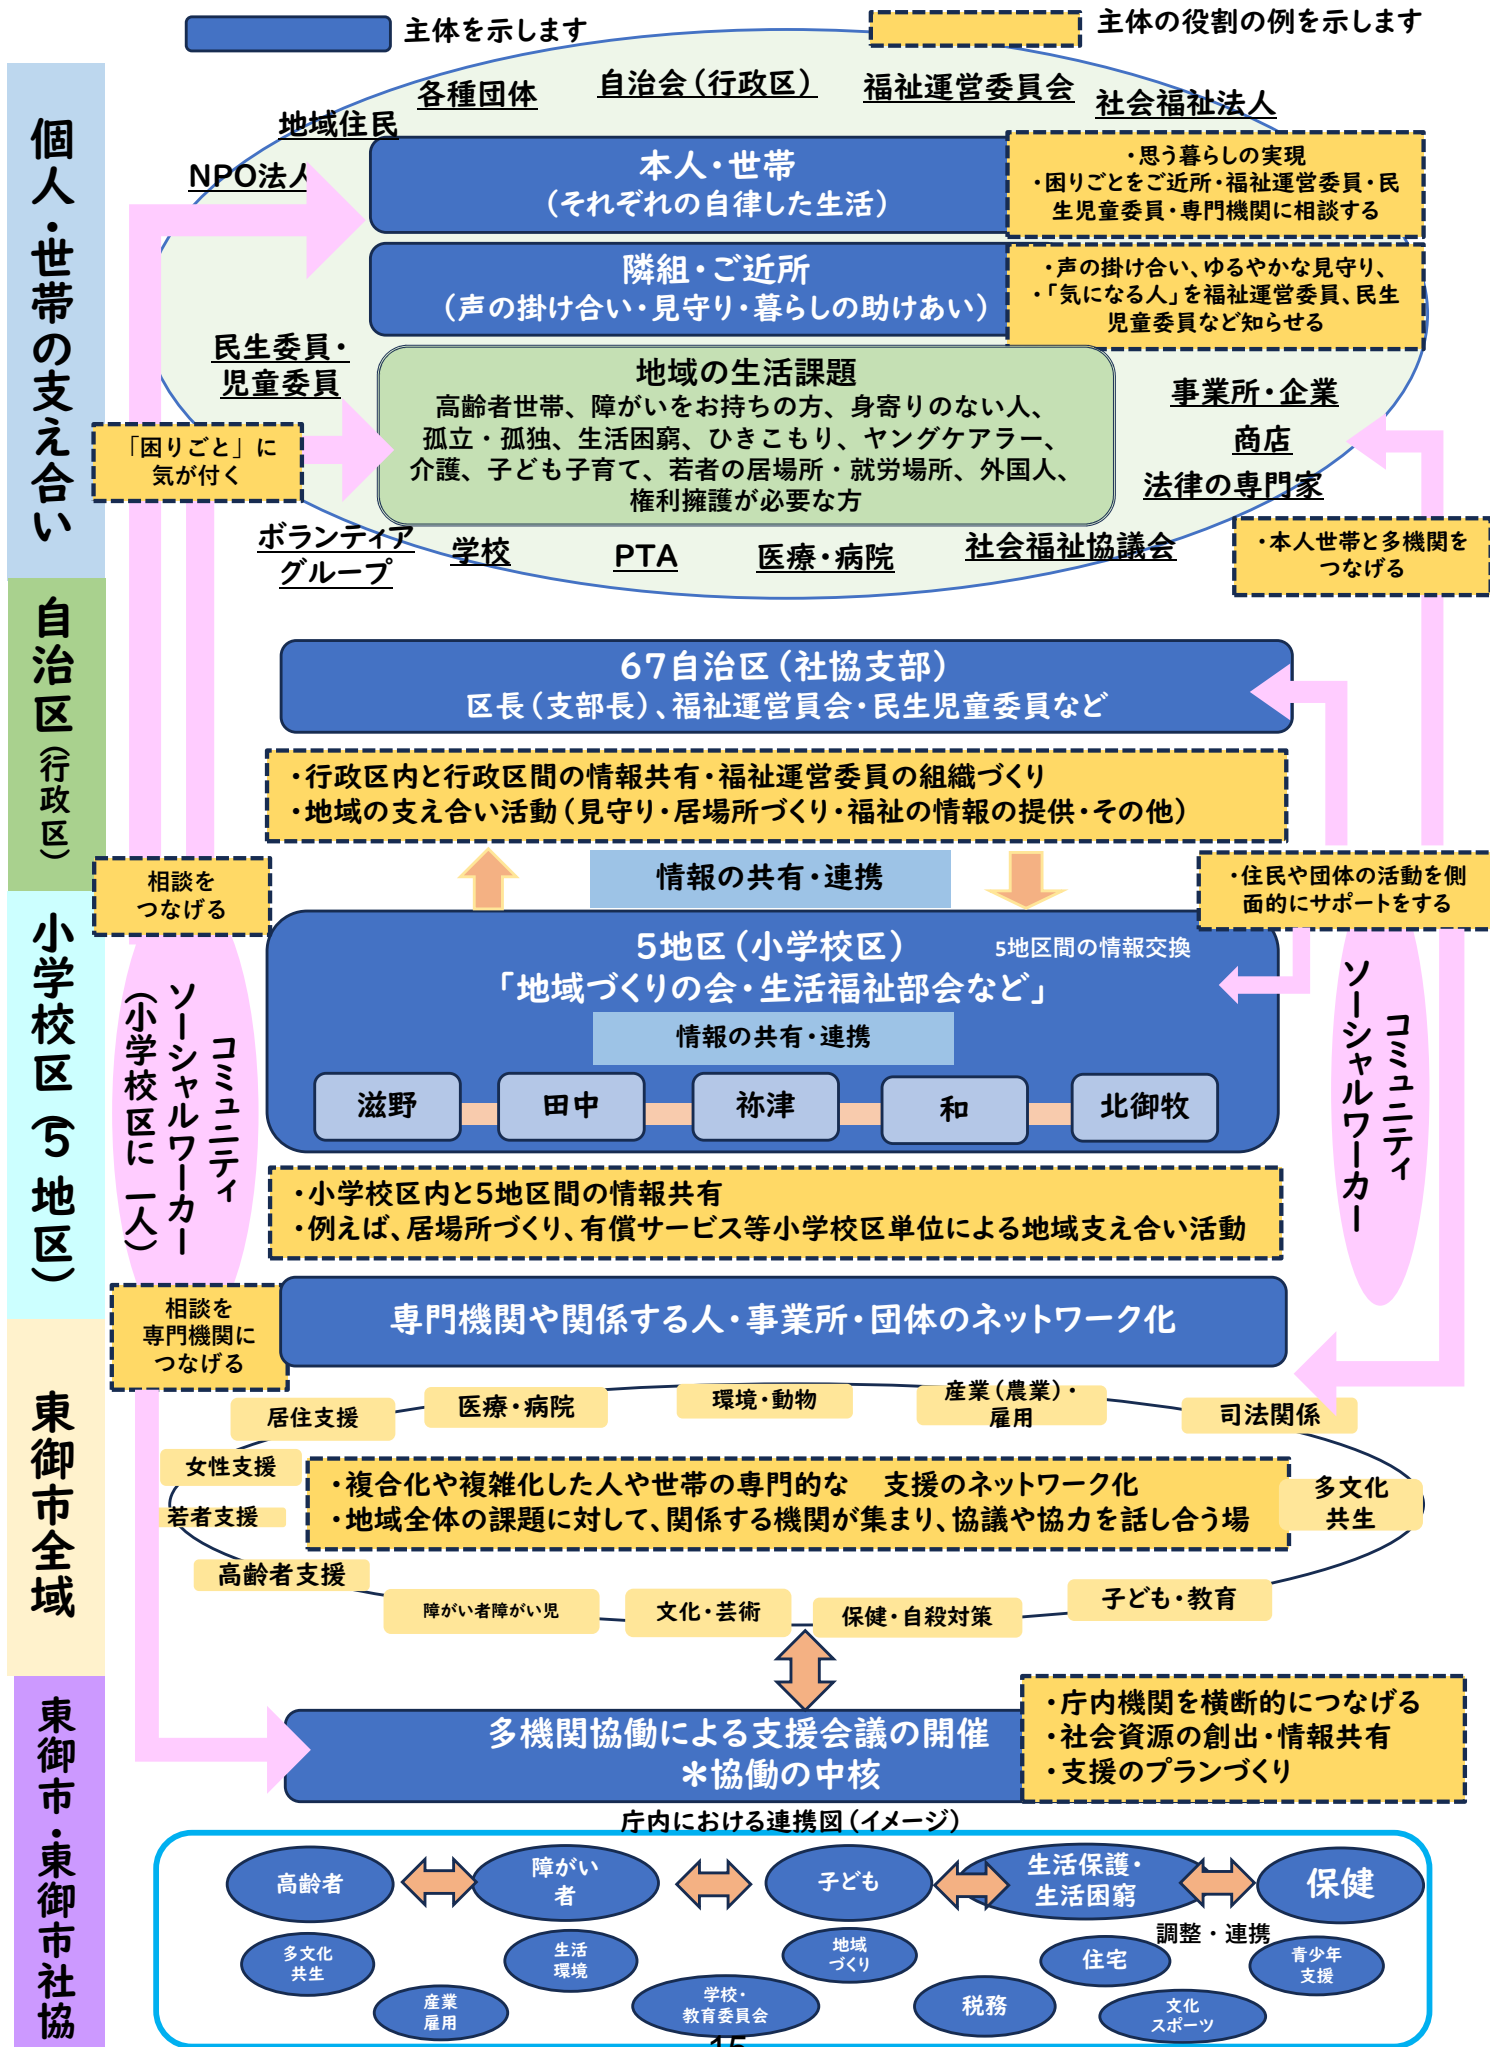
主体を示します

主体の役割の例を示します

個人・世帯の支え合い

地域住民　各種団体　自治会（行政区）　福祉運営委員会　社会福祉法人

NPO法人

本人・世帯
（それぞれの自律した生活）

・思う暮らしの実現
・困りごとをご近所・福祉運営委員・民生児童委員・専門機関に相談する

隣組・ご近所
（声の掛け合い・見守り・暮らしの助けあい）

・声の掛け合い、ゆるやかな見守り、
・「気になる人」を福祉運営委員、民生児童委員など知らせる

民生委員・児童委員

地域の生活課題
高齢者世帯、障がいをお持ちの方、身寄りのない人、孤立・孤独、生活困窮、ひきこもり、ヤングケアラー、介護、子ども子育て、若者の居場所・就労場所、外国人、権利擁護が必要な方

「困りごと」に気が付く

事業所・企業
商店
法律の専門家

ボランティアグループ　学校　PTA　医療・病院　社会福祉協議会

・本人世帯と多機関をつなげる

自治区（行政区）

67自治区（社協支部）
区長（支部長）、福祉運営員会・民生児童委員など

・行政区内と行政区間の情報共有・福祉運営委員の組織づくり
・地域の支え合い活動（見守り・居場所づくり・福祉の情報の提供・その他）

情報の共有・連携

相談をつなげる

・住民や団体の活動を側面的にサポートをする

小学校区（5地区）

5地区（小学校区）　5地区間の情報交換
「地域づくりの会・生活福祉部会など」

情報の共有・連携

滋野　田中　祢津　和　北御牧

コミュニティソーシャルワーカー（小学校区に一人）

コミュニティソーシャルワーカー

・小学校区内と5地区間の情報共有
・例えば、居場所づくり、有償サービス等小学校区単位による地域支え合い活動

相談を専門機関につなげる

専門機関や関係する人・事業所・団体のネットワーク化

東御市全域

居住支援　医療・病院　環境・動物　産業（農業）・雇用　司法関係

女性支援
若者支援

・複合化や複雑化した人や世帯の専門的な　支援のネットワーク化
・地域全体の課題に対して、関係する機関が集まり、協議や協力を話し合う場

多文化共生

高齢者支援　障がい者障がい児　文化・芸術　保健・自殺対策　子ども・教育

東御市・東御市社協

多機関協働による支援会議の開催
＊協働の中核

・庁内機関を横断的につなげる
・社会資源の創出・情報共有
・支援のプランづくり

庁内における連携図（イメージ）

高齢者　障がい者　子ども　生活保護・生活困窮　保健

調整・連携

多文化共生　生活環境　地域づくり　住宅　青少年支援

産業雇用　学校・教育委員会　税務　文化スポーツ

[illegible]